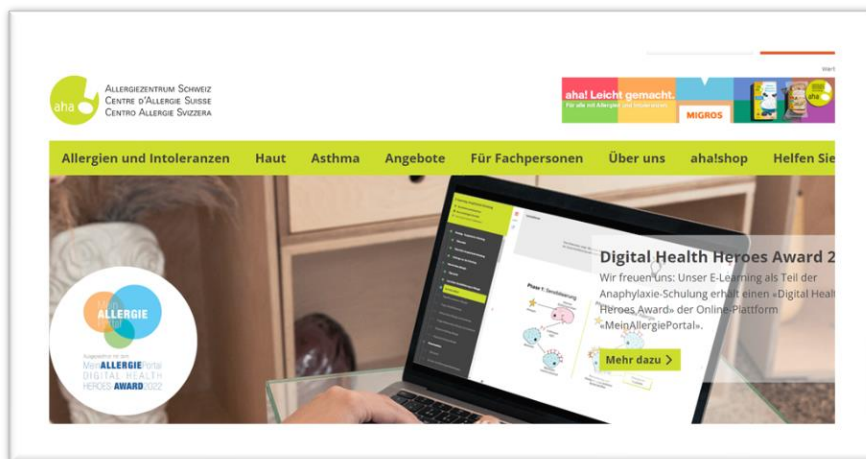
aha

Allergiezentrum Schweiz
Centre d'Allergie Suisse
Centro Allergie Svizzera

Werl

aha! Leicht gemacht.
Für alle mit Allergien und Intoleranzen
MIGROS

Allergien und Intoleranzen Haut Asthma Angebote Für Fachpersonen Über uns aha!shop Helfen Sie

Mein ALLERGIE Portal

Ausgezeichnet mit dem MeinALLERGIEPortal DIGITAL HEALTH HEROES AWARD 2022

Phase 1: Sensibilisierung

Digital Health Heroes Award 2

Wir freuen uns: Unser E-Learning als Teil der Anaphylaxie-Schulung erhält einen «Digital Heal Heroes Award» der Online-Plattform «MeinAllergiePortal».

Mehr dazu ›